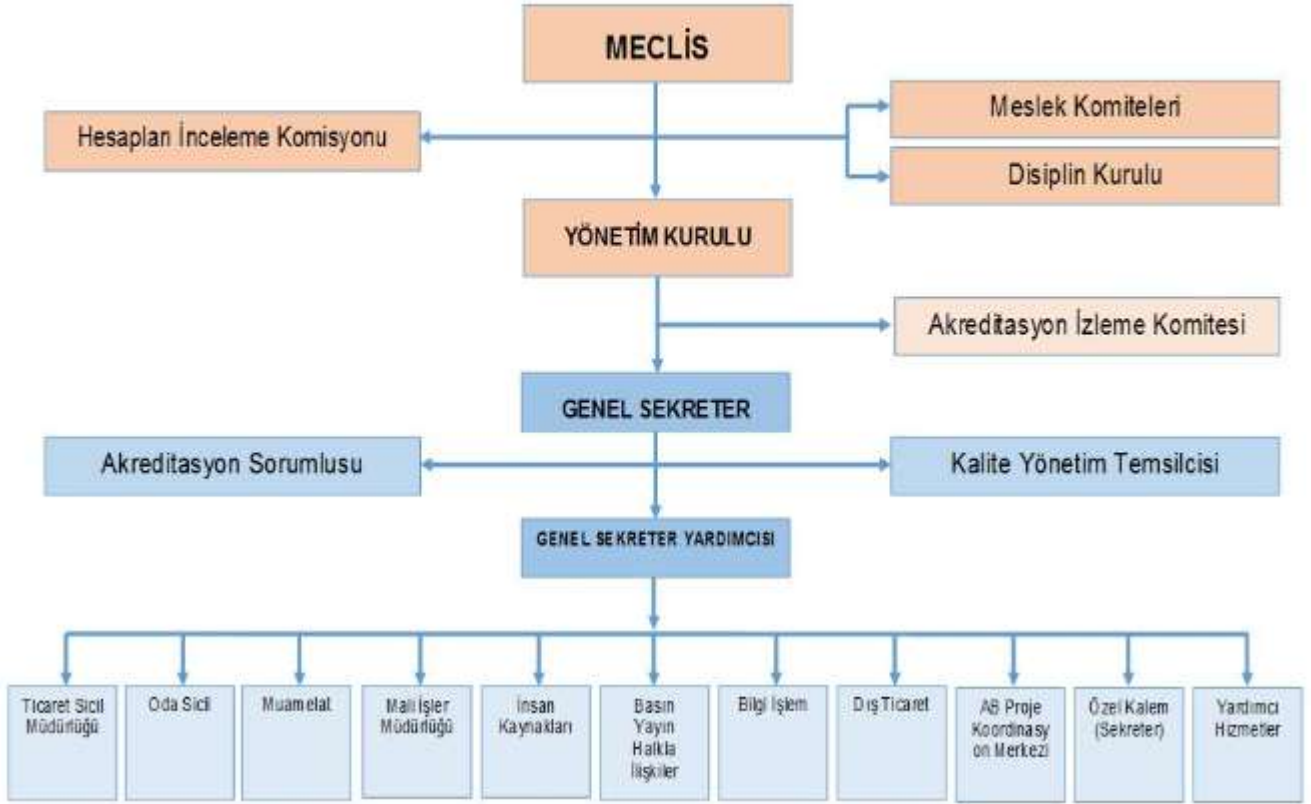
MECLİS

Hesapları İnceleme Komisyonu

Meslek Komiteleri

Disiplin Kurulu

YÖNETİM KURULU

Akreditasyon İzleme Komitesi

GENEL SEKRETER

Akreditasyon Sorumlusu

Kalite Yönetim Temsilcisi

GENEL SEKRETER YARDIMCISI

Ticaret Sicil Müdürlüğü

Oda Sicil

Muamelat

Mali İşler Müdürlüğü

İnsan Kaynakları

Basın Yayın Halkla İlişkiler

Bilgi İşlem

Dış Ticaret

AB Proje Koordinasyon Merkezi

Özel Kalem (Sekreter)

Yardımcı Hizmetler